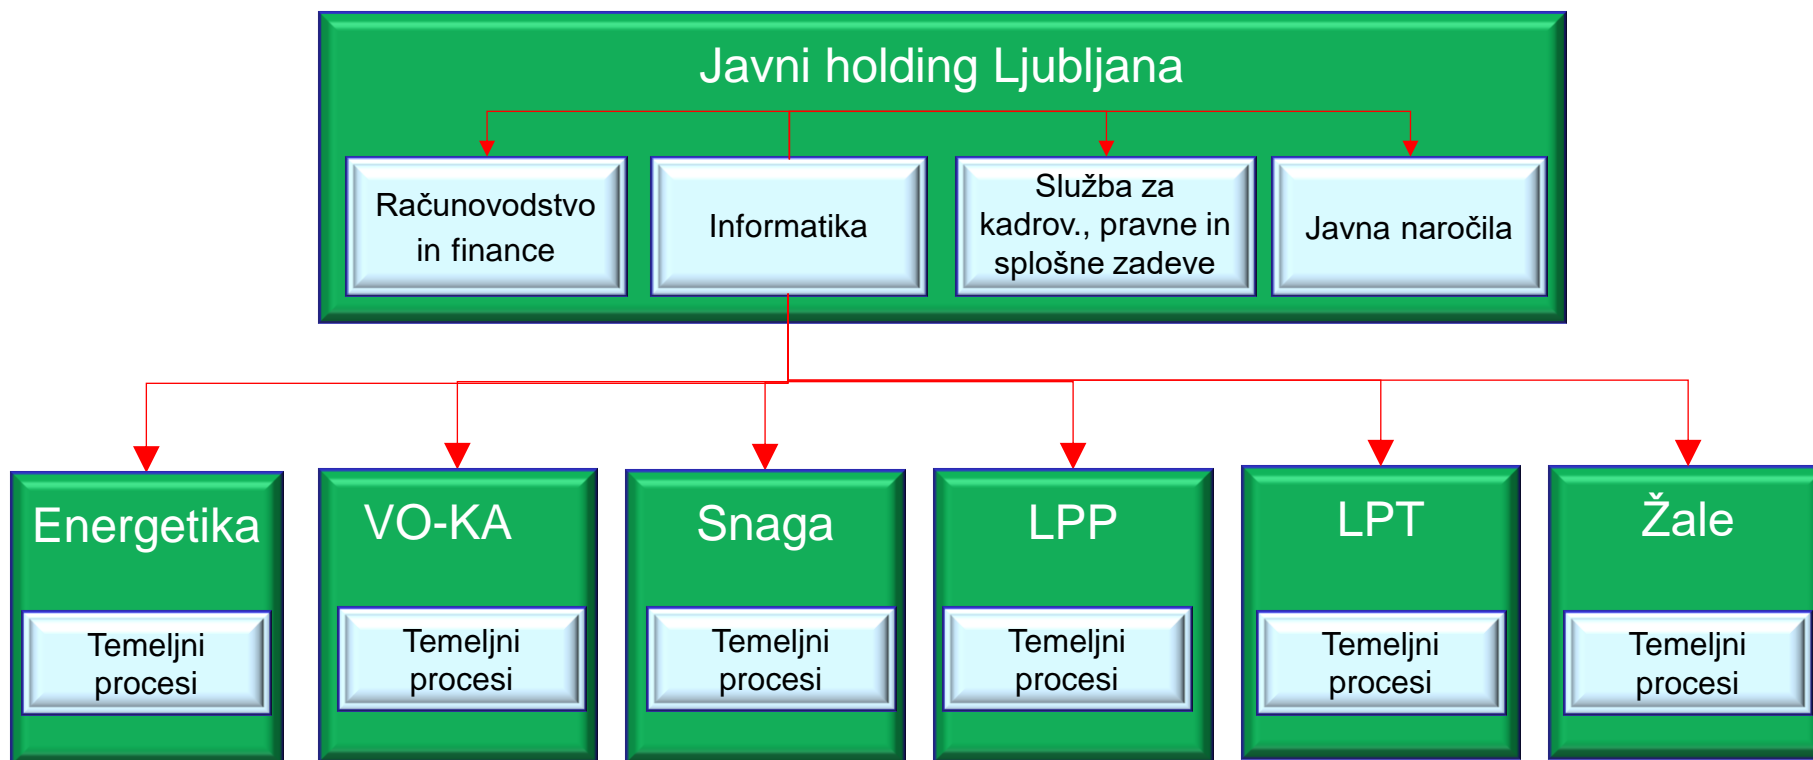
Javni holding Ljubljana

Računovodstvo in finance

Informatika

Služba za kadrov., pravne in splošne zadeve

Javna naročila

Energetika

Temeljni procesi

VO-KA

Temeljni procesi

Snaga

Temeljni procesi

LPP

Temeljni procesi

LPT

Temeljni procesi

Žale

Temeljni procesi